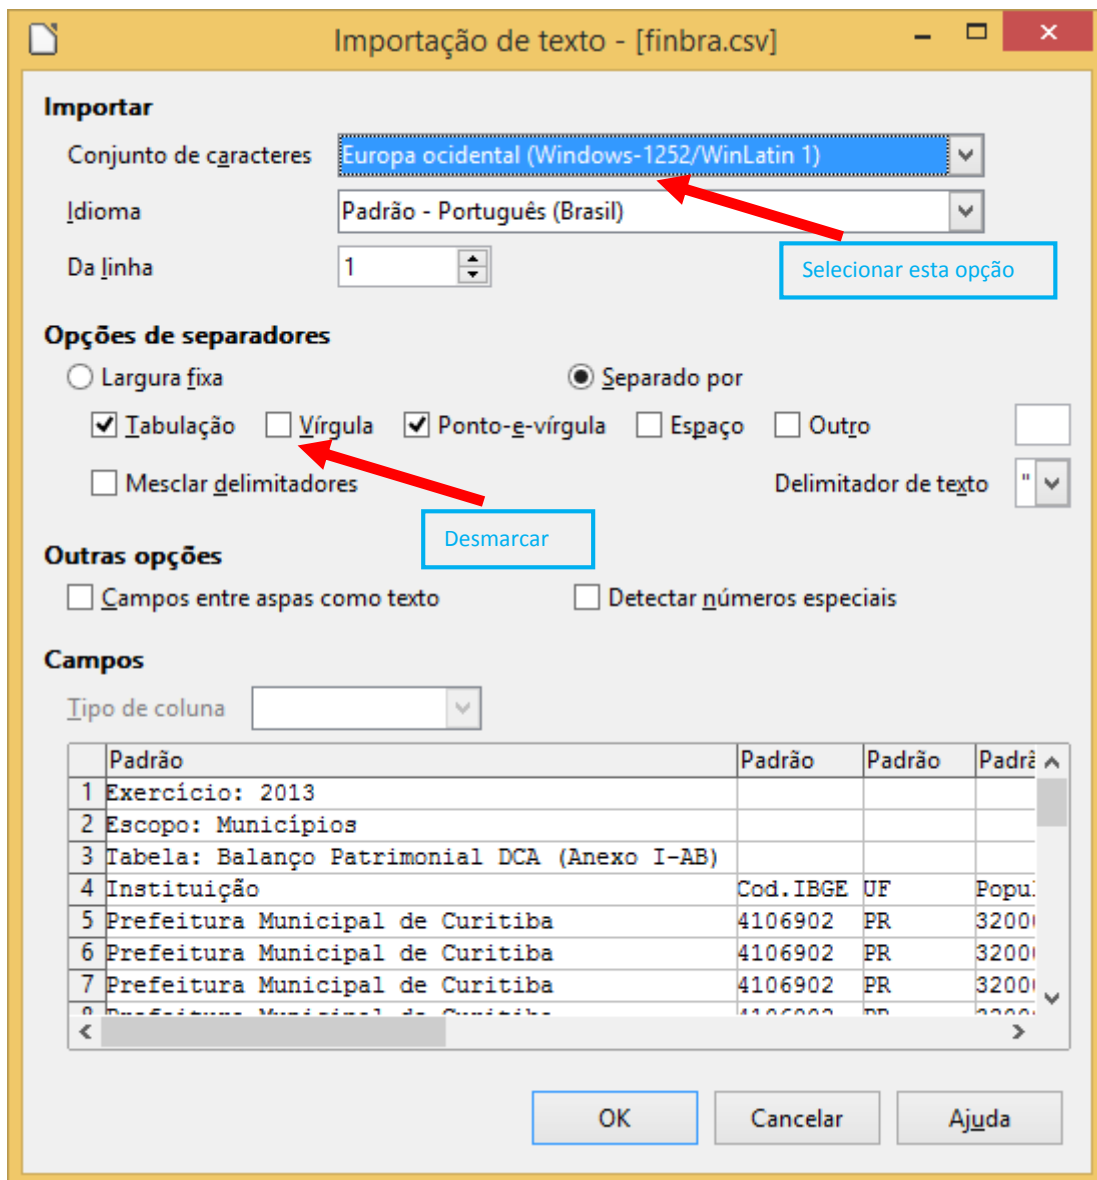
Importação de texto - [finbra.csv]

Importar

Conjunto de caracteres Europa ocidental (Windows-1252/WinLatin 1)

Idioma Padrão - Português (Brasil)

Da linha 1

Selecionar esta opção

Opções de separadores

Largura fixa

Separado por

Tabulação Vírgula Ponto-e-vírgula Espaço Outro

Mesclar delimitadores

Delimitador de texto "

Desmarcar

Outras opções

Campos entre aspas como texto

Detectar números especiais

Campos

Tipo de coluna

| | Padrão | Padrão | Padrão | Padrã |
|---|---|---|---|---|
| 1 | Exercício: 2013 | | | |
| 2 | Escopo: Municípios | | | |
| 3 | Tabela: Balanço Patrimonial DCA (Anexo I-AB) | | | |
| 4 | Instituição | Cod.IBGE | UF | Popu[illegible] |
| 5 | Prefeitura Municipal de Curitiba | 4106902 | PR | 3200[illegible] |
| 6 | Prefeitura Municipal de Curitiba | 4106902 | PR | 3200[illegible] |
| 7 | Prefeitura Municipal de Curitiba | 4106902 | PR | 3200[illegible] |
| 8 | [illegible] | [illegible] | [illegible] | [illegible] |

OK Cancelar Ajuda